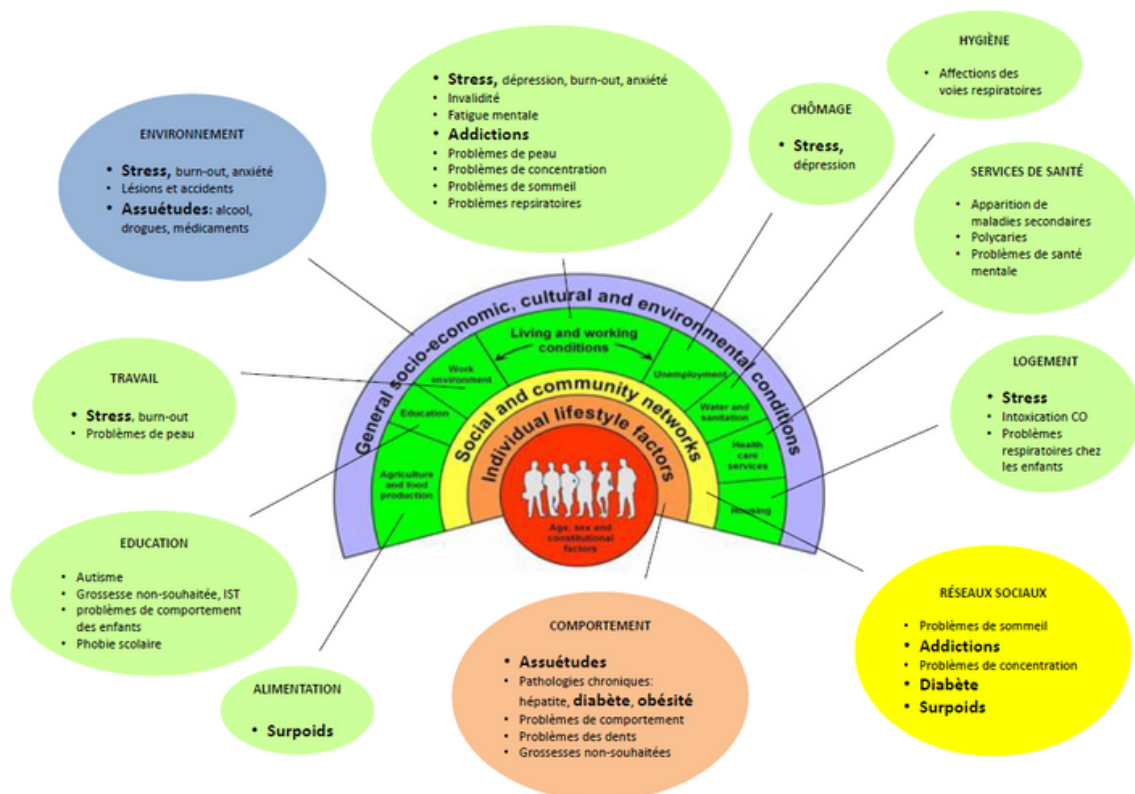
- **Stress,** dépression, burn-out, anxiété
- Invalidité
- Fatigue mentale
- **Addictions**
- Problèmes de peau
- Problèmes de concentration
- Problèmes de sommeil
- Problèmes repsiratoires

HYGIÈNE

- Affections des voies respiratoires

CHÔMAGE

- **Stress,** dépression

ENVIRONNEMENT

- **Stress,** burn-out, anxiété
- Lésions et accidents
- **Assuétudes:** alcool, drogues, médicaments

SERVICES DE SANTÉ

- Apparition de maladies secondaires
- Polycaries
- Problèmes de santé mentale

General socio-economic, cultural and environmental conditions

Living and working conditions

Work environment

Education

Agriculture and food production

Unemployment

Water and sanitation

Health care services

Housing

Social and community networks

Individual lifestyle factors

Age, sex and constitutional factors

LOGEMENT

- **Stress**
- Intoxication CO
- Problèmes respiratoires chez les enfants

TRAVAIL

- **Stress,** burn-out
- Problèmes de peau

EDUCATION

- Autisme
- Grossesse non-souhaitée, IST
- problèmes de comportement des enfants
- Phobie scolaire

RÉSEAUX SOCIAUX

- Problèmes de sommeil
- **Addictions**
- Problèmes de concentration
- **Diabète**
- **Surpoids**

COMPORTEMENT

- **Assuétudes**
- Pathologies chroniques: hépatite, **diabète**, **obésité**
- Problèmes de comportement
- Problèmes des dents
- Grossesses non-souhaitées

ALIMENTATION

- **Surpoids**